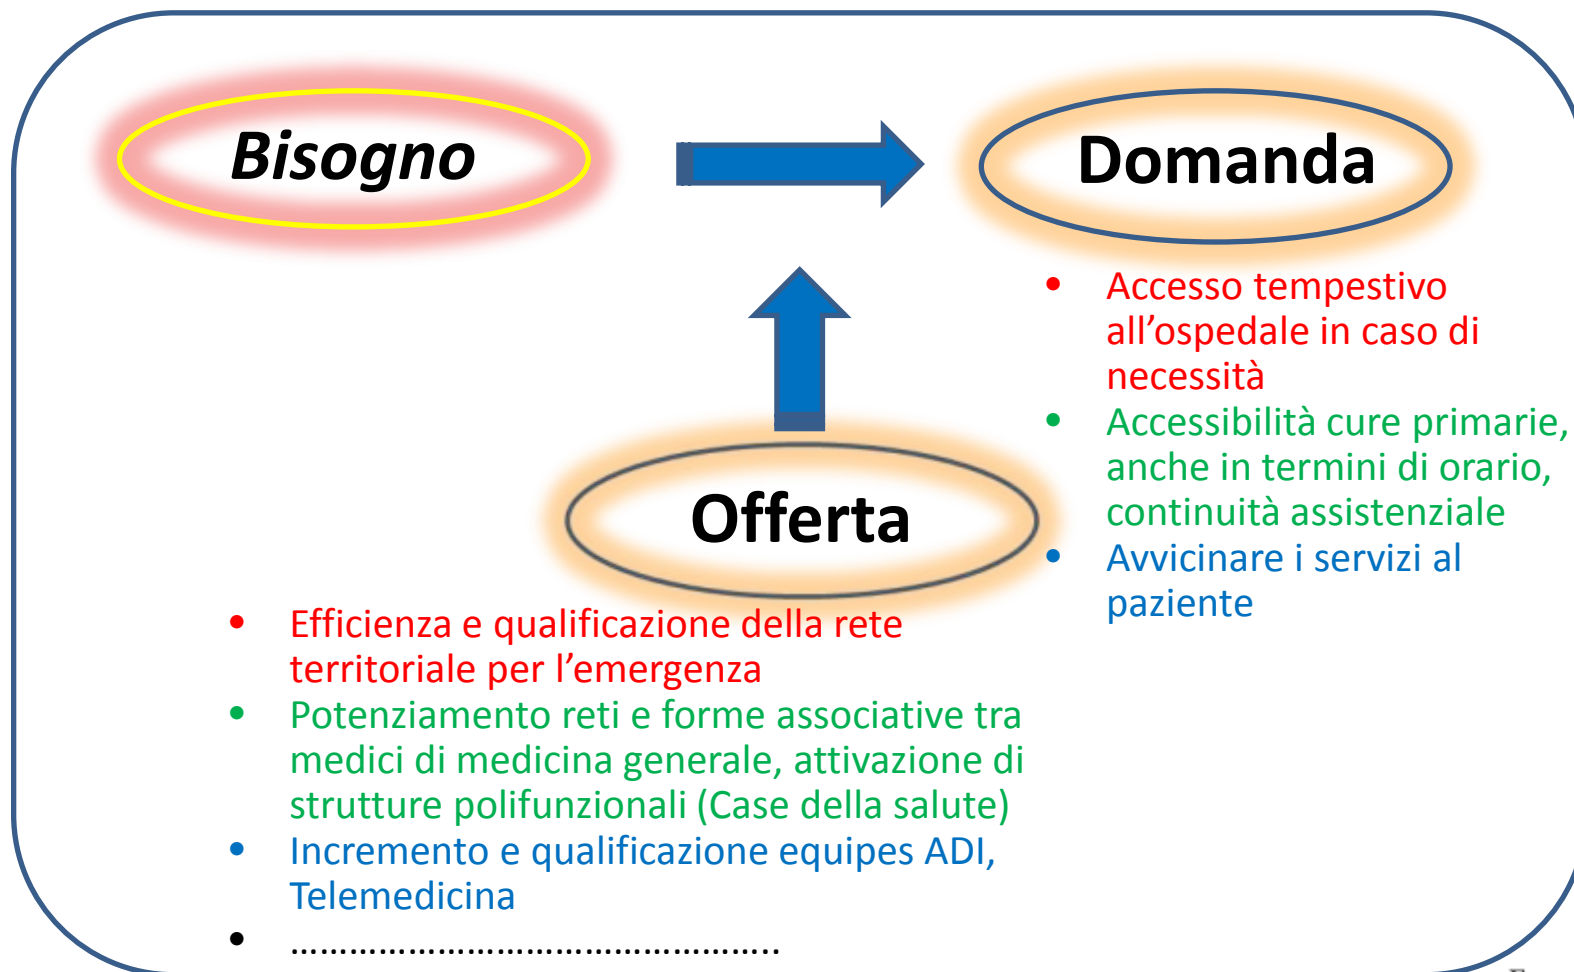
Bisogno

Domanda

- Accesso tempestivo all’ospedale in caso di necessità
- Accessibilità cure primarie, anche in termini di orario, continuità assistenziale
- Avvicinare i servizi al paziente

Offerta

- Efficienza e qualificazione della rete territoriale per l’emergenza
- Potenziamento reti e forme associative tra medici di medicina generale, attivazione di strutture polifunzionali (Case della salute)
- Incremento e qualificazione equipes ADI, Telemedicina
- ……………………………………………